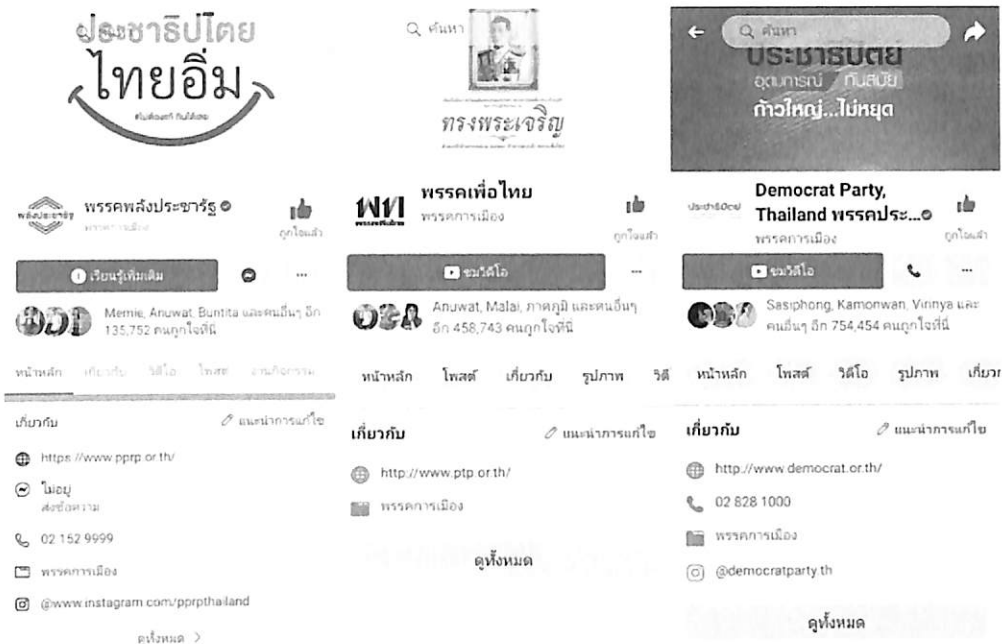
ประชาธิปไตย
ไทยอิ่ม
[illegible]

พรรคพลังประชารัฐ
พรรคการเมือง
ถูกใจแล้ว
เรียนรู้เพิ่มเติม
...
Memie, Anuwat, Buntita และคนอื่นๆ อีก 135,752 คนถูกใจสิ่งนี้
หน้าหลัก เกี่ยวกับ วิดีโอ โพสต์ งานกิจกรรม
เกี่ยวกับ
แนะนำการแก้ไข
Https://www.pprp.or.th/
ไม่อยู่
ส่งข้อความ
02 152 9999
พรรคการเมือง
@www.instagram.com/pprpthailand
ดูทั้งหมด >

ค้นหา
ทรงพระเจริญ

พท
พรรคเพื่อไทย
พรรคการเมือง
ถูกใจแล้ว
ชมวิดีโอ
...
Anuwat, Malai, ภาคภูมิ และคนอื่นๆ อีก 458,743 คนถูกใจสิ่งนี้
หน้าหลัก โพสต์ เกี่ยวกับ รูปภาพ วิดี
เกี่ยวกับ
แนะนำการแก้ไข
http://www.ptp.or.th/
พรรคการเมือง
ดูทั้งหมด

ค้นหา
ประชาธิปตย
อุดมการณ์ ทันสมัย
ก้าวใหญ่...ไม่หยุด

ประชาธิปัตย์
Democrat Party, Thailand พรรคประ...
พรรคการเมือง
ถูกใจแล้ว
ชมวิดีโอ
...
Sasiphong, Kamonwan, Vinnya และคนอื่นๆ อีก 754,454 คนถูกใจสิ่งนี้
หน้าหลัก โพสต์ วิดีโอ รูปภาพ เกี่ยวก
เกี่ยวกับ
แนะนำการแก้ไข
http://www.democrat.or.th/
02 828 1000
พรรคการเมือง
@democratparty.th
ดูทั้งหมด